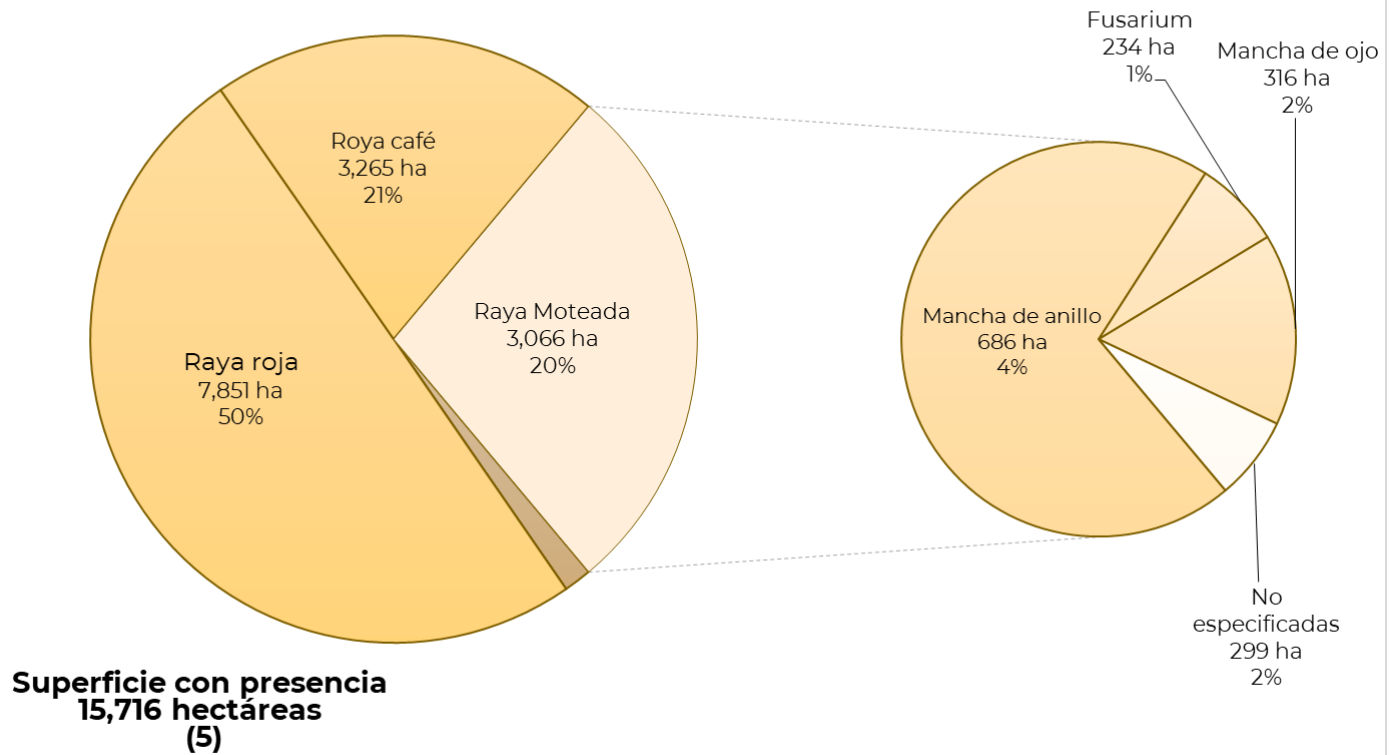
Roya café
3,265 ha
21%

Raya Moteada
3,066 ha
20%

Raya roja
7,851 ha
50%

Fusarium
234 ha
1%

Mancha de ojo
316 ha
2%

Mancha de anillo
686 ha
4%

No especificadas
299 ha
2%

Superficie con presencia
15,716 hectáreas
(5)